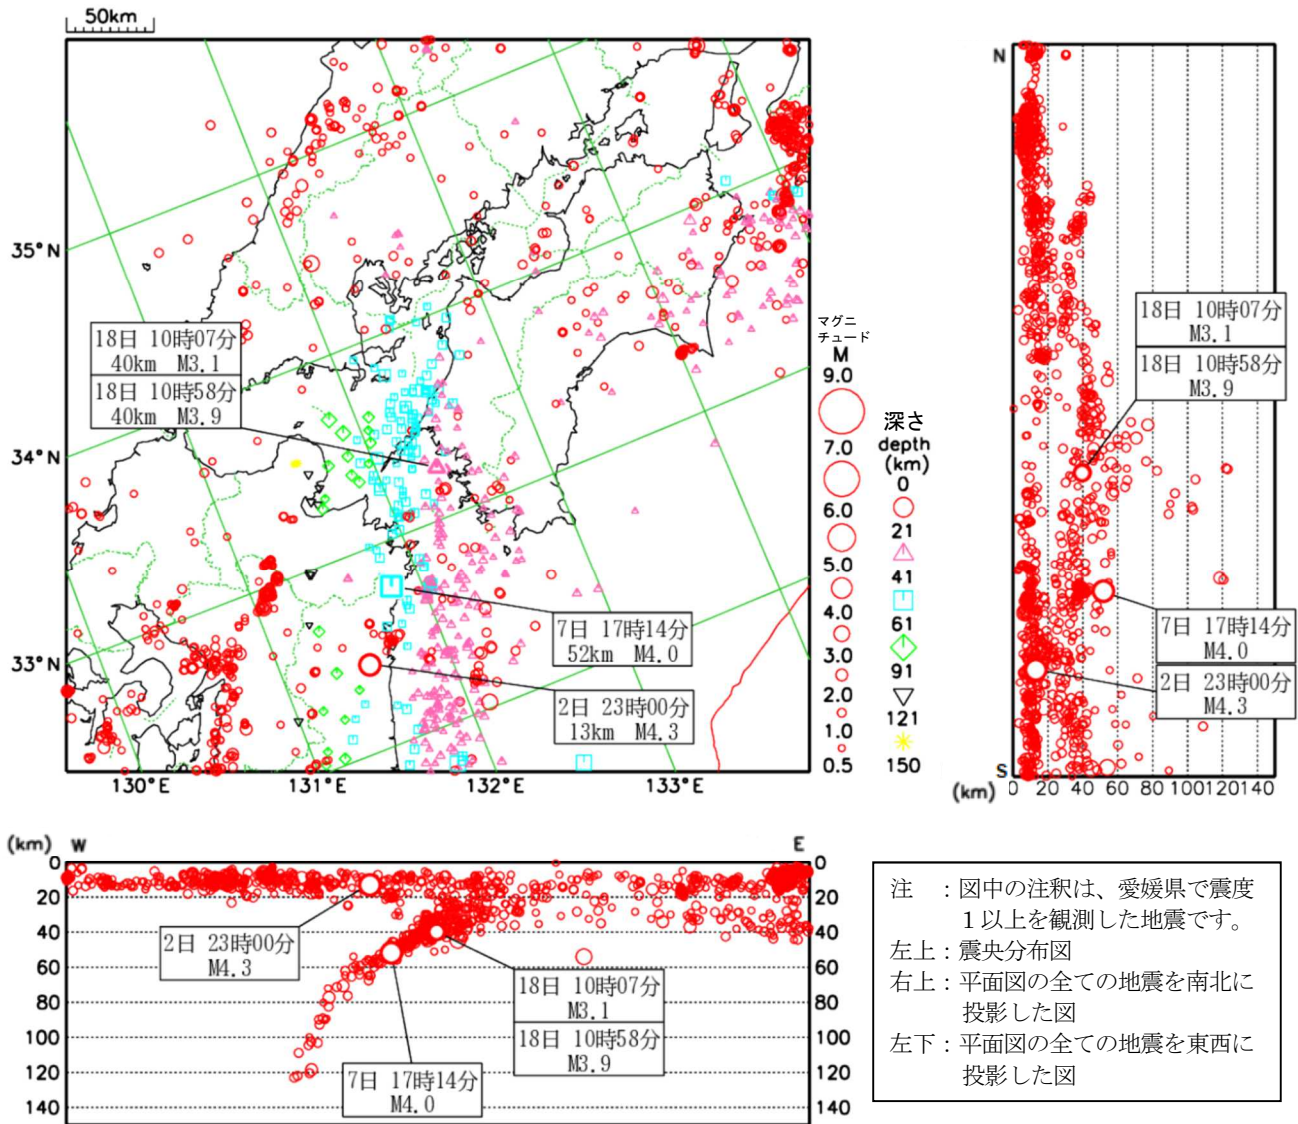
50km

35°N

34°N

33°N

130°E 131°E 132°E 133°E

18日 10時07分
40km M3.1
18日 10時58分
40km M3.9

7日 17時14分
52km M4.0

2日 23時00分
13km M4.3

マグニチュード
M
9.0
7.0
6.0
5.0
4.0
3.0
2.0
1.0
0.5

深さ
depth
(km)
0
21
41
61
91
121
150

N
S
18日 10時07分
M3.1
18日 10時58分
M3.9
7日 17時14分
M4.0
2日 23時00分
M4.3
(km) 0 20 40 60 80 100 120 140

(km) W E
0
20
40
60
80
100
120
140
2日 23時00分
M4.3
18日 10時07分
M3.1
18日 10時58分
M3.9
7日 17時14分
M4.0
0
20
40
60
80
100
120
140

注 : 図中の注釈は、愛媛県で震度1以上を観測した地震です。
左上 : 震央分布図
右上 : 平面図の全ての地震を南北に投影した図
左下 : 平面図の全ての地震を東西に投影した図